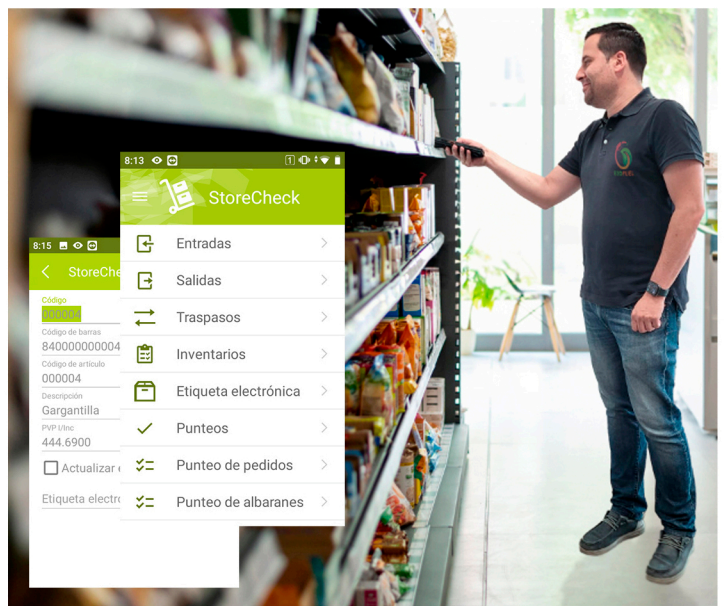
8:13

StoreCheck

Entradas
Salidas
Traspasos
Inventarios
Etiqueta electrónica
Punteos
Punteo de pedidos
Punteo de albaranes

8:15

StoreChec

Código
000004
Código de barras
840000000004
Código de artículo
000004
Descripción
Gargantilla
PVP I/Inc
444.6900
Actualizar

Etiqueta electro